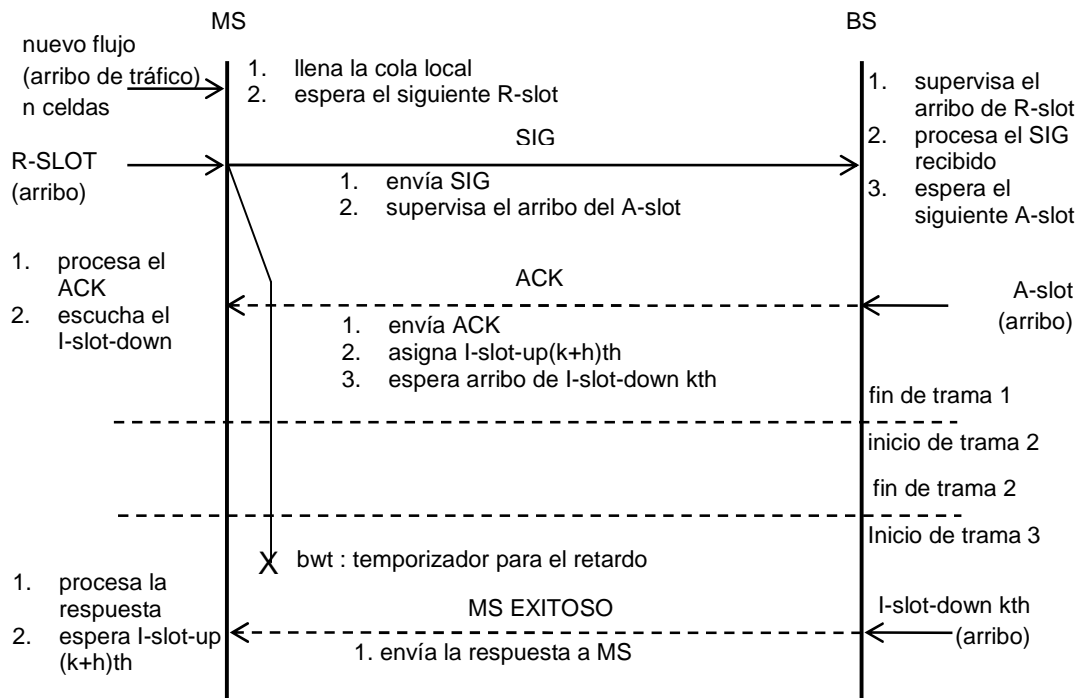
MS

BS

nuevo flujo (arribo de tráfico) n celdas

1. llena la cola local
2. espera el siguiente R-slot

1. supervisa el arribo de R-slot
2. procesa el SIG recibido
3. espera el siguiente A-slot

SIG

R-SLOT (arribo)

1. envía SIG
2. supervisa el arribo del A-slot

1. procesa el ACK
2. escucha el I-slot-down

ACK

A-slot (arribo)

1. envía ACK
2. asigna I-slot-up(k+h)th
3. espera arribo de I-slot-down kth

fin de trama 1

inicio de trama 2

fin de trama 2

Inicio de trama 3

X bwt : temporizador para el retardo

1. procesa la respuesta
2. espera I-slot-up (k+h)th

MS EXITOSO

I-slot-down kth (arribo)

1. envía la respuesta a MS